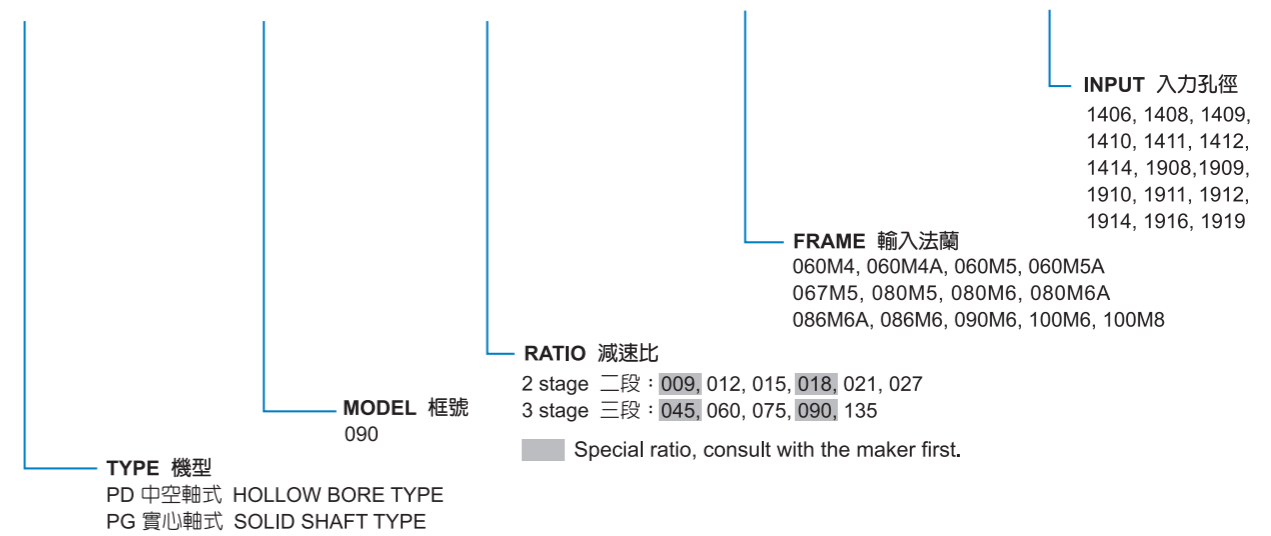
INPUT 入力孔徑
1406, 1408, 1409, 1410, 1411, 1412, 1414, 1908,1909, 1910, 1911, 1912, 1914, 1916, 1919

FRAME 輸入法蘭
060M4, 060M4A, 060M5, 060M5A
067M5, 080M5, 080M6, 080M6A
086M6A, 086M6, 090M6, 100M6, 100M8

RATIO 減速比
2 stage 二段：009, 012, 015, 018, 021, 027
3 stage 三段：045, 060, 075, 090, 135

Special ratio, consult with the maker first.

MODEL 框號
090

TYPE 機型
PD 中空軸式 HOLLOW BORE TYPE
PG 實心軸式 SOLID SHAFT TYPE